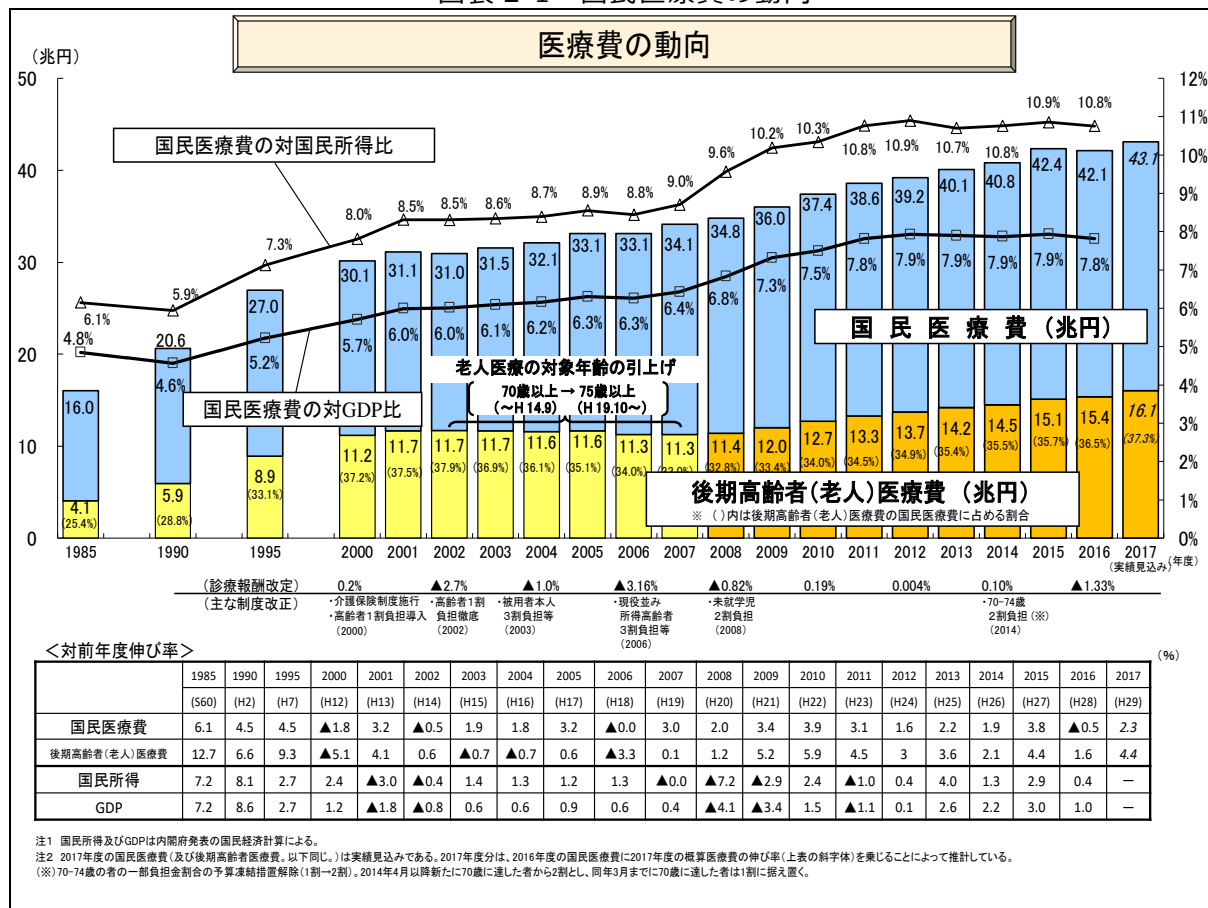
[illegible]

医療費の動向

（兆円）

50
40
30
20
10
0

12%
11%
10%
9%
8%
7%
6%
5%
4%
3%
2%
1%
0%

国民医療費の対国民所得比

国民医療費の対GDP比

国 民 医 療 費 （兆円）

後期高齢者(老人)医療費 （兆円）

※（）内は後期高齢者(老人)医療費の国民医療費に占める割合

老人医療の対象年齢の引上げ
70歳以上 → 75歳以上
（～H14.9） （H19.10～）

6.1% 5.9% 7.3% 8.0% 8.5% 8.5% 8.6% 8.7% 8.9% 8.8% 9.0% 9.6% 10.2% 10.3% 10.8% 10.9% 10.7% 10.8% 10.9% 10.8%

4.8% 4.6% 5.2% 5.7% 6.0% 6.0% 6.1% 6.2% 6.3% 6.3% 6.4% 6.8% 7.3% 7.5% 7.8% 7.9% 7.9% 7.9% 7.9% 7.8%

16.0 20.6 27.0 30.1 31.1 31.0 31.5 32.1 33.1 33.1 34.1 34.8 36.0 37.4 38.6 39.2 40.1 40.8 42.4 42.1 43.1

4.1 (25.4%) 5.9 (28.8%) 8.9 (33.1%) 11.2 (37.2%) 11.7 (37.5%) 11.7 (37.9%) 11.7 (36.9%) 11.6 (36.1%) 11.6 (35.1%) 11.3 (34.0%) 11.3 (33.0%) 11.4 (32.8%) 12.0 (33.4%) 12.7 (34.0%) 13.3 (34.5%) 13.7 (34.9%) 14.2 (35.4%) 14.5 (35.5%) 15.1 (35.7%) 15.4 (36.5%) 16.1 (37.3%)

1985 1990 1995 2000 2001 2002 2003 2004 2005 2006 2007 2008 2009 2010 2011 2012 2013 2014 2015 2016 2017 (実績見込み)（年度）

（診療報酬改定） 0.2% ▲2.7% ▲1.0% ▲3.16% ▲0.82% 0.19% 0.004% 0.10% ▲1.33%

（主な制度改正） ・介護保険制度施行 ・高齢者1割負担導入 (2000) ・高齢者1割負担徹底 (2002) ・被用者本人3割負担等 (2003) ・現役並み所得高齢者3割負担等 (2006) ・未就学児2割負担 (2008) ・70-74歳2割負担（※） (2014)

＜対前年度伸び率＞

（%）

| | 1985 | 1990 | 1995 | 2000 | 2001 | 2002 | 2003 | 2004 | 2005 | 2006 | 2007 | 2008 | 2009 | 2010 | 2011 | 2012 | 2013 | 2014 | 2015 | 2016 | 2017 |
|---|---|---|---|---|---|---|---|---|---|---|---|---|---|---|---|---|---|---|---|---|---|
| | (S60) | (H2) | (H7) | (H12) | (H13) | (H14) | (H15) | (H16) | (H17) | (H18) | (H19) | (H20) | (H21) | (H22) | (H23) | (H24) | (H25) | (H26) | (H27) | (H28) | (H29) |
| 国民医療費 | 6.1 | 4.5 | 4.5 | ▲1.8 | 3.2 | ▲0.5 | 1.9 | 1.8 | 3.2 | ▲0.0 | 3.0 | 2.0 | 3.4 | 3.9 | 3.1 | 1.6 | 2.2 | 1.9 | 3.8 | ▲0.5 | 2.3 |
| 後期高齢者(老人)医療費 | 12.7 | 6.6 | 9.3 | ▲5.1 | 4.1 | 0.6 | ▲0.7 | ▲0.7 | 0.6 | ▲3.3 | 0.1 | 1.2 | 5.2 | 5.9 | 4.5 | 3 | 3.6 | 2.1 | 4.4 | 1.6 | 4.4 |
| 国民所得 | 7.2 | 8.1 | 2.7 | 2.4 | ▲3.0 | ▲0.4 | 1.4 | 1.3 | 1.2 | 1.3 | ▲0.0 | ▲7.2 | ▲2.9 | 2.4 | ▲1.0 | 0.4 | 4.0 | 1.3 | 2.9 | 0.4 | － |
| GDP | 7.2 | 8.6 | 2.7 | 1.2 | ▲1.8 | ▲0.8 | 0.6 | 0.6 | 0.9 | 0.6 | 0.4 | ▲4.1 | ▲3.4 | 1.5 | ▲1.1 | 0.1 | 2.6 | 2.2 | 3.0 | 1.0 | － |

注1 国民所得及びGDPは内閣府発表の国民経済計算による。
注2 2017年度の国民医療費（及び後期高齢者医療費。以下同じ。）は実績見込みである。2017年度分は、2016年度の国民医療費に2017年度の概算医療費の伸び率（上表の斜字体）を乗じることによって推計している。
（※）70-74歳の者の一部負担金割合の予算凍結措置解除（1割→2割）。2014年4月以降新たに70歳に達した者から2割とし、同年3月までに70歳に達した者は1割に据え置く。